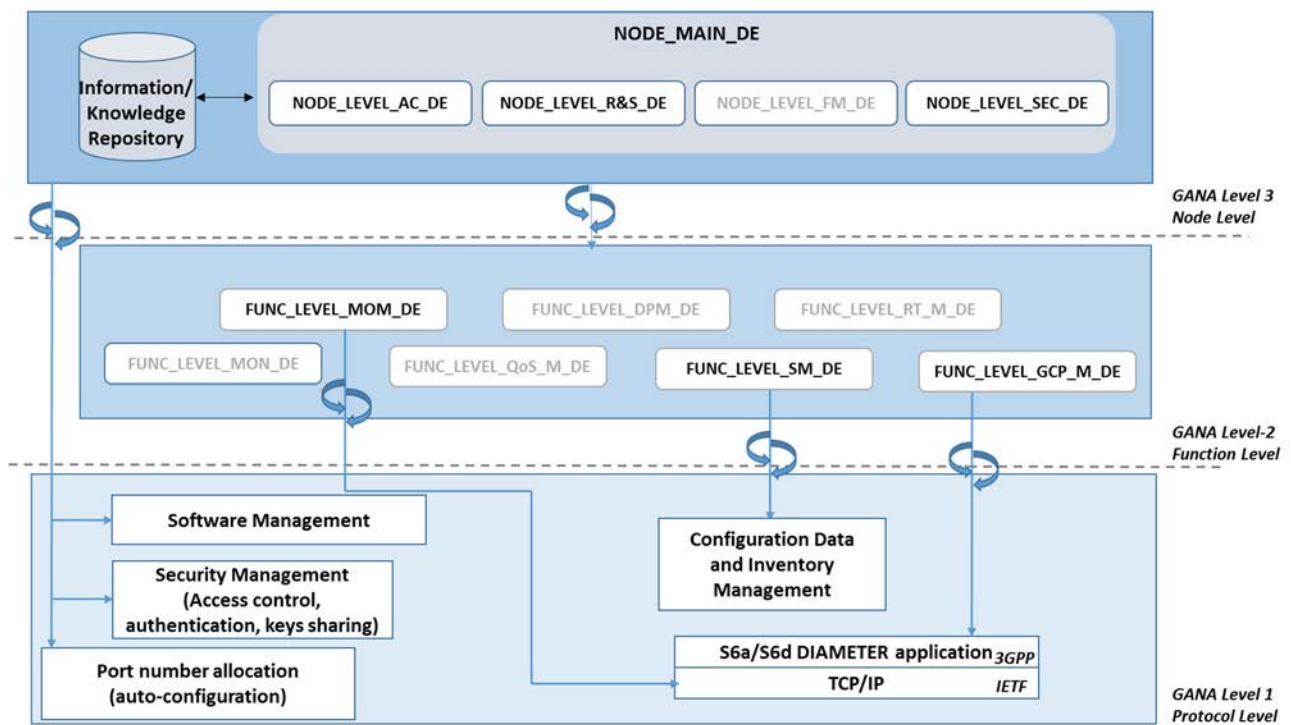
NODE_MAIN_DE

Information/ Knowledge Repository

NODE_LEVEL_AC_DE

NODE_LEVEL_R&S_DE

NODE_LEVEL_FM_DE

NODE_LEVEL_SEC_DE

GANA Level 3
Node Level

FUNC_LEVEL_MOM_DE

FUNC_LEVEL_DPM_DE

FUNC_LEVEL_RT_M_DE

FUNC_LEVEL_MON_DE

FUNC_LEVEL_QoS_M_DE

FUNC_LEVEL_SM_DE

FUNC_LEVEL_GCP_M_DE

GANA Level-2
Function Level

Software Management

Security Management (Access control, authentication, keys sharing)

Port number allocation (auto-configuration)

Configuration Data and Inventory Management

S6a/S6d DIAMETER application 3GPP

TCP/IP IETF

GANA Level 1
Protocol Level